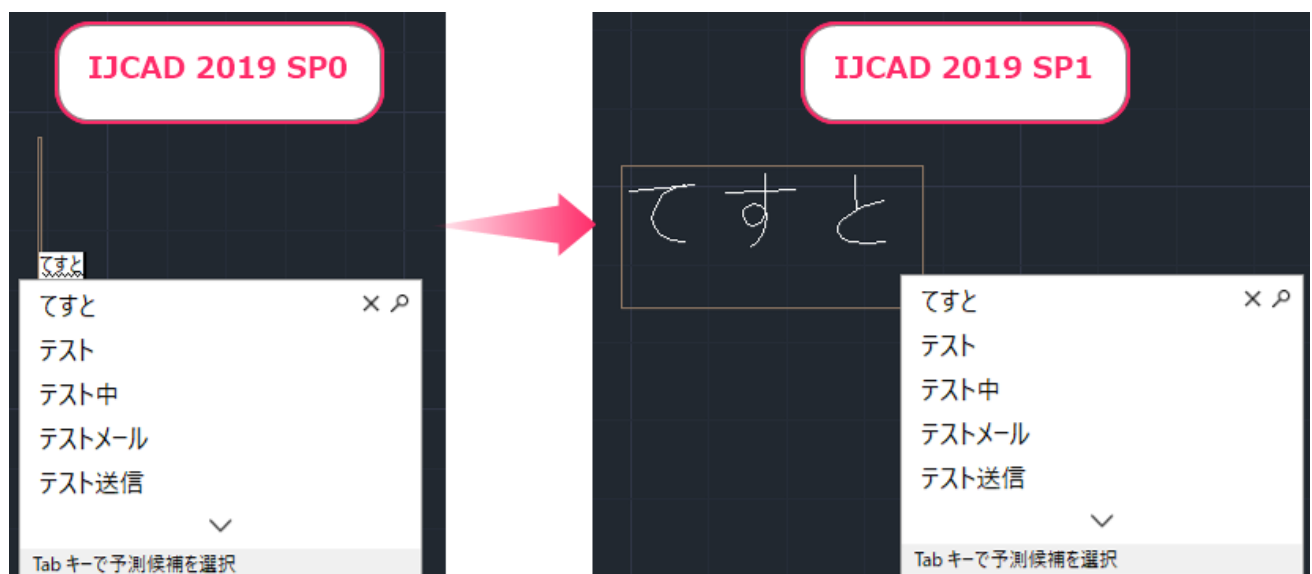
IJCAD 2019 SP0

てすと

てすと

テスト

テスト中

テストメール

テスト送信

Tab キーで予測候補を選択

IJCAD 2019 SP1

てすと

てすと

テスト

テスト中

テストメール

テスト送信

Tab キーで予測候補を選択